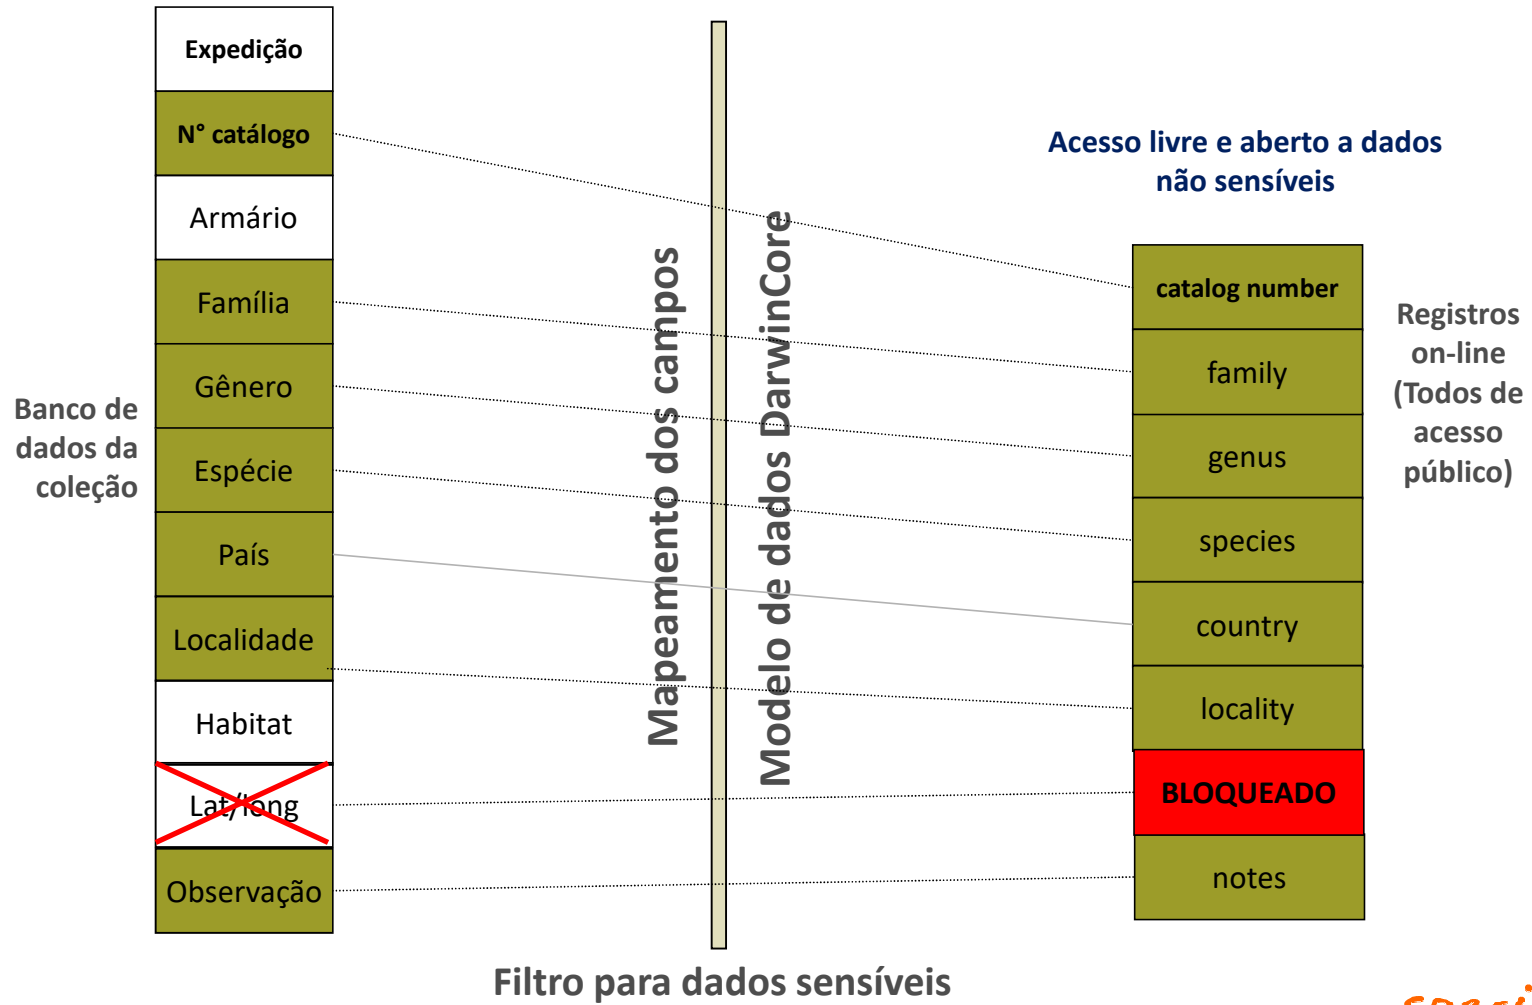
Banco de dados da coleção

Expedição

N° catálogo

Armário

Família

Gênero

Espécie

País

Localidade

Habitat

Lat/long

Observação

Mapeamento dos campos

Modelo de dados DarwinCore

Acesso livre e aberto a dados não sensíveis

catalog number

family

genus

species

country

locality

BLOQUEADO

notes

Registros on-line (Todos de acesso público)

Filtro para dados sensíveis

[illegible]